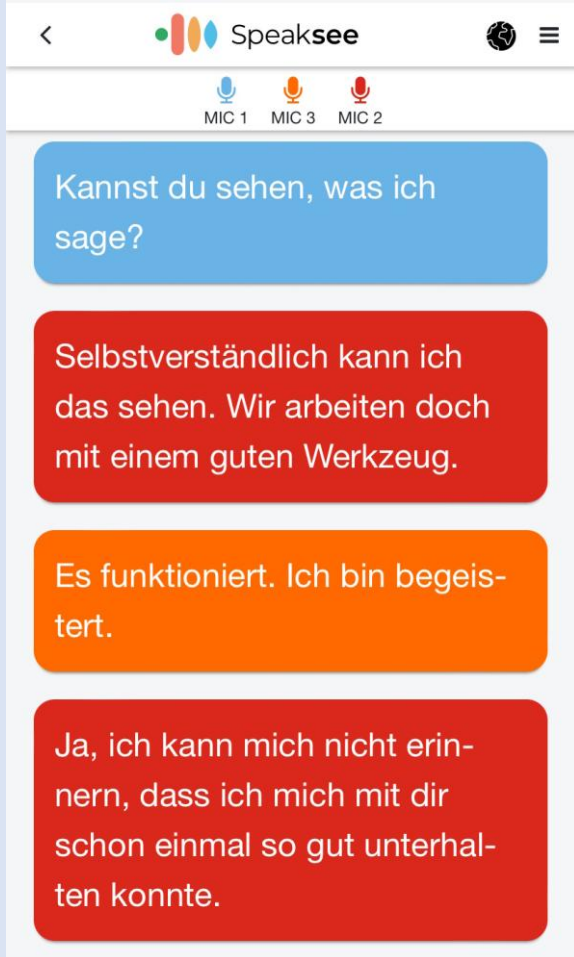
Speaksee

MIC 1 MIC 3 MIC 2

Kannst du sehen, was ich sage?

Selbstverständlich kann ich das sehen. Wir arbeiten doch mit einem guten Werkzeug.

Es funktioniert. Ich bin begeistert.

Ja, ich kann mich nicht erinnern, dass ich mich mit dir schon einmal so gut unterhalten konnte.